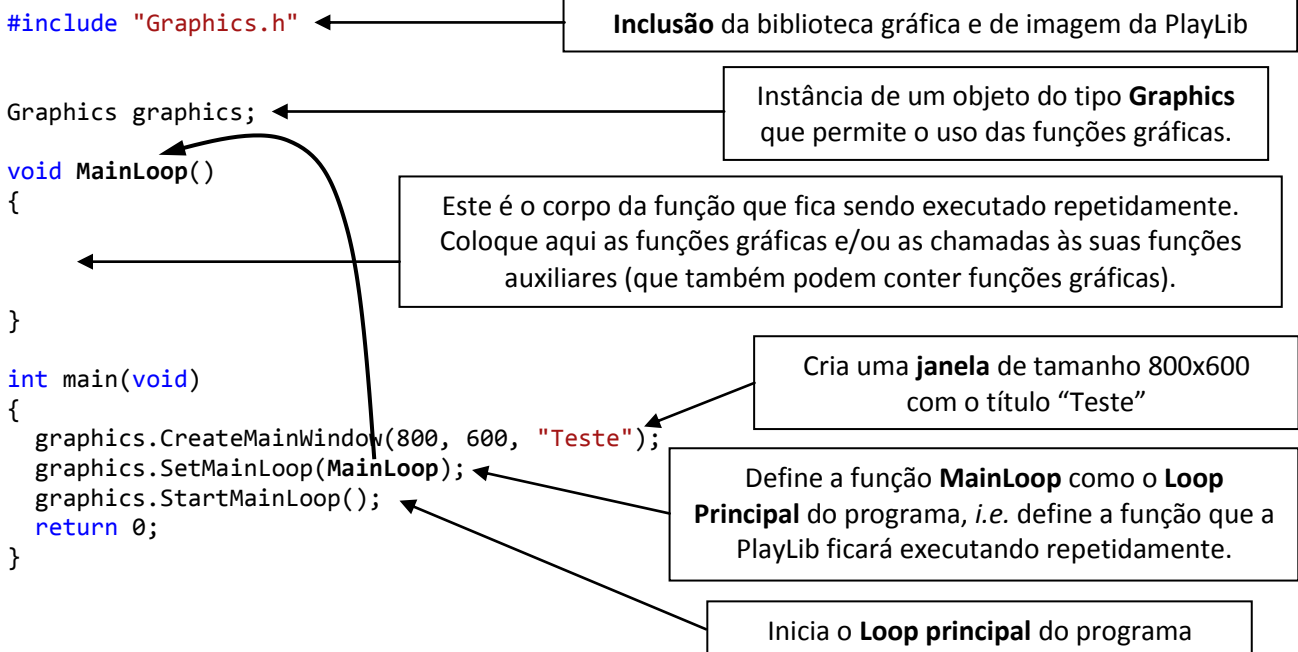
#include "Graphics.h"

Inclusão da biblioteca gráfica e de imagem da PlayLib

Graphics graphics;

Instância de um objeto do tipo Graphics que permite o uso das funções gráficas.

void MainLoop()
{

Este é o corpo da função que fica sendo executado repetidamente. Coloque aqui as funções gráficas e/ou as chamadas às suas funções auxiliares (que também podem conter funções gráficas).

}

int main(void)
{
graphics.CreateMainWindow(800, 600, "Teste");
graphics.SetMainLoop(MainLoop);
graphics.StartMainLoop();
return 0;
}

Cria uma janela de tamanho 800x600 com o título "Teste"

Define a função MainLoop como o Loop Principal do programa, i.e. define a função que a PlayLib ficará executando repetidamente.

Inicia o Loop principal do programa